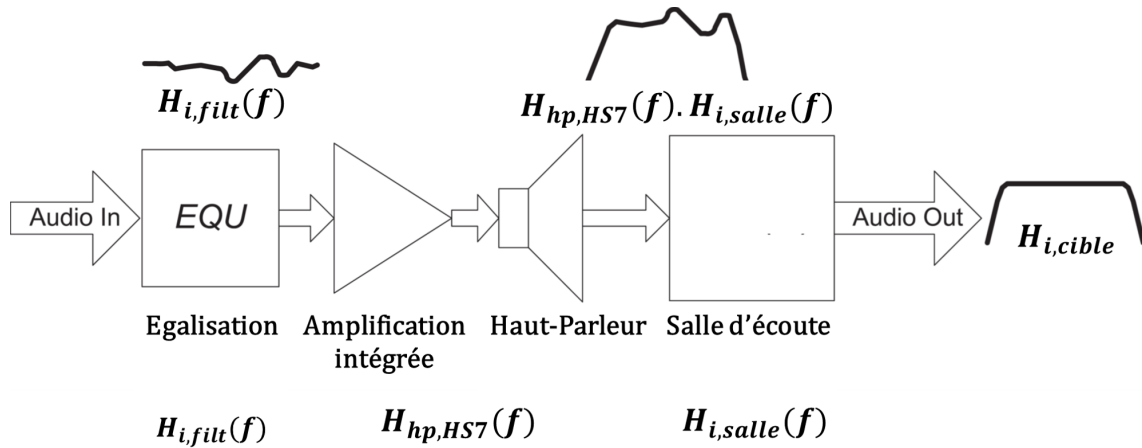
$H_{i,filt}(f)$

$H_{hp,HS7}(f).H_{i,salle}(f)$

Audio In

EQU

Audio Out

$H_{i,cible}$

Egalisation

Amplification intégrée

Haut-Parleur

Salle d'écoute

$H_{i,filt}(f)$

$H_{hp,HS7}(f)$

$H_{i,salle}(f)$